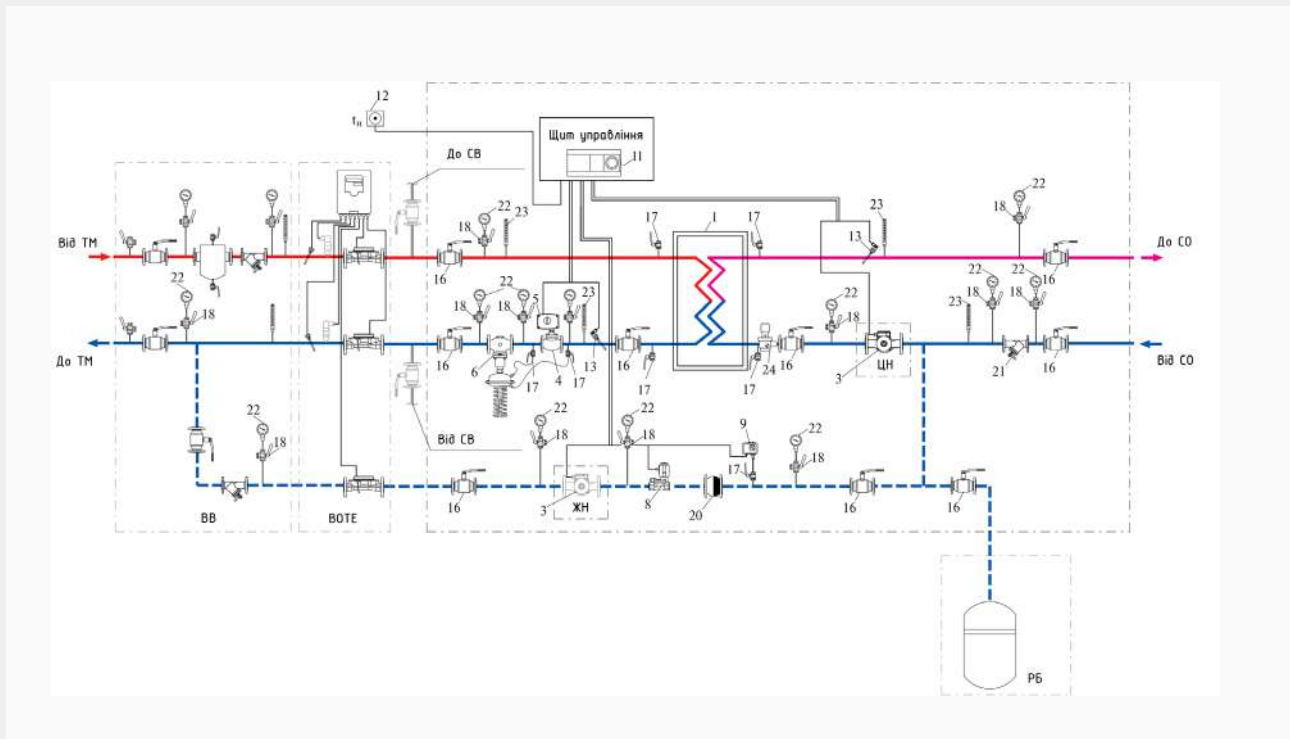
12
$t_н$
Щит управління
11
До СВ
Від ТМ
До ТМ
22
18
23
17
1
17
23
13
18
22
До СО
22
18
22
18
5
23
18
22
22
22
18
18
23
16
6
4
17
13
16
17
17
24
16
3
ЦН
21
16
Від СО
Від СВ
22
18
22
18
22
18
9
17
22
18
3
ЖН
8
20
16
16
16
ВВ
ВОТЕ
РБ